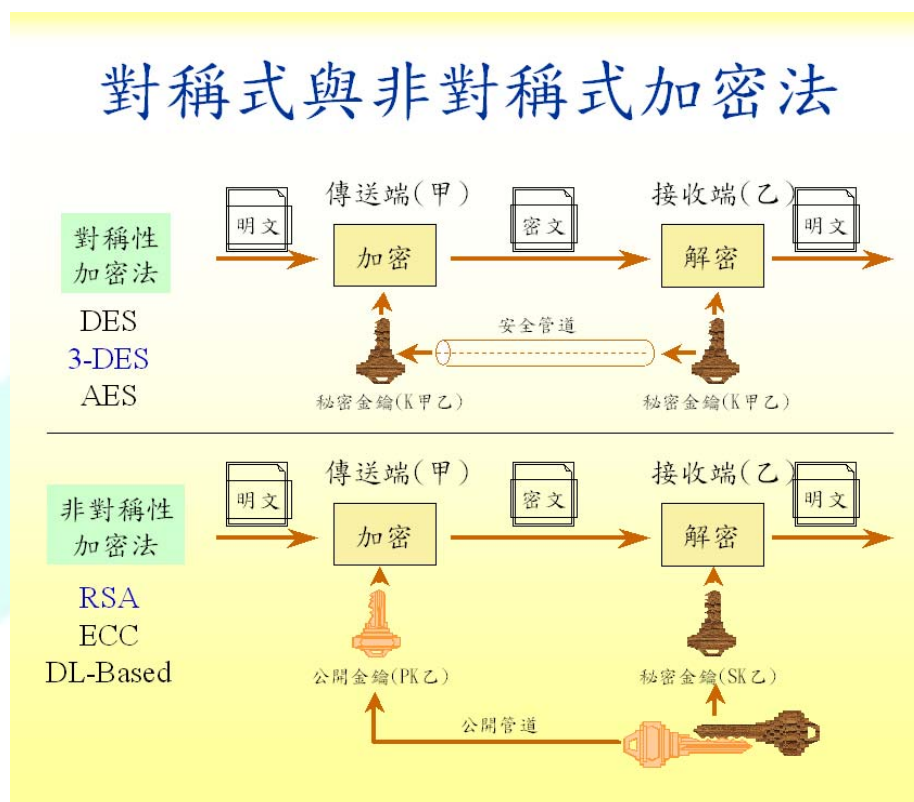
對稱式與非對稱式加密法

對稱性加密法

DES
3-DES
AES

傳送端(甲)
接收端(乙)
明文
加密
密文
解密
明文
安全管道
秘密金鑰(K甲乙)
秘密金鑰(K甲乙)

非對稱性加密法

RSA
ECC
DL-Based

傳送端(甲)
接收端(乙)
明文
加密
密文
解密
明文
公開金鑰(PK乙)
秘密金鑰(SK乙)
公開管道